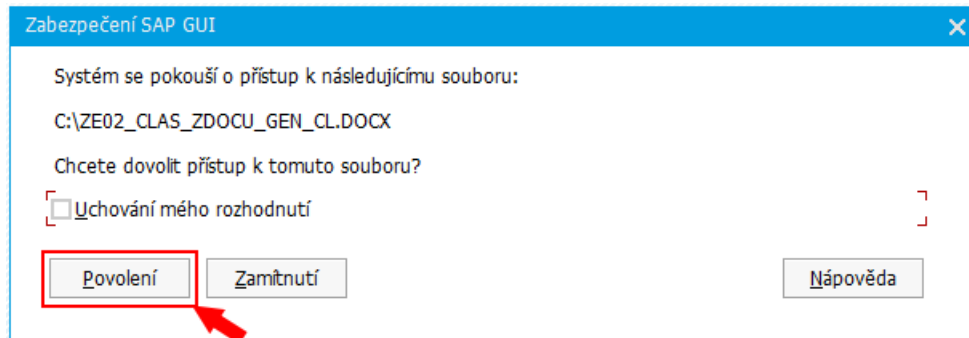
Zabezpečení SAP GUI

Systém se pokouší o přístup k následujícímu souboru:

C:\ZE02_CLAS_ZDOCU_GEN_CL.DOCX

Chcete dovolit přístup k tomuto souboru?

Uchování mého rozhodnutí

Povolení

Zamítnutí

Nápověda